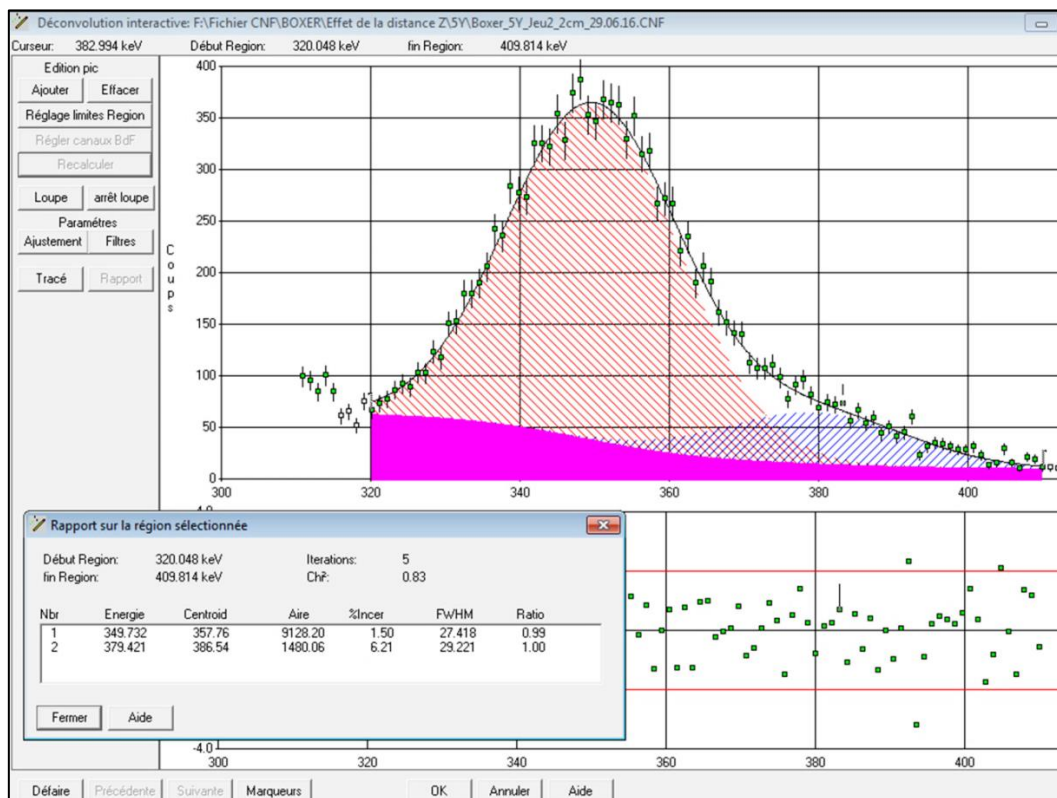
Déconvolution interactive: F:\Fichier CNF\BOXER\Effet de la distance Z\5Y\Boxer_5Y_Jeu2_2cm_29.06.16.CNF

Curseur: 382.994 keV Début Region: 320.048 keV fin Region: 409.814 keV

Edition pic
Ajouter Effacer
Réglage limites Region
Régler canaux BdF
Recalculer
Loupe arrêt loupe
Paramétres
Ajustement Filtres
Tracé Rapport

Coups

400
350
300
250
200
150
100
50
0
300 320 340 360 380 400

Rapport sur la région sélectionnée

Début Region: 320.048 keV Iterations: 5
fin Region: 409.814 keV Chi²: 0.83

| Nbr | Energie | Centroid | Aire | %Incer | FWHM | Ratio |
|---|---|---|---|---|---|---|
| 1 | 349.732 | 357.76 | 9128.20 | 1.50 | 27.418 | 0.99 |
| 2 | 379.421 | 386.54 | 1480.06 | 6.21 | 29.221 | 1.00 |

Fermer Aide

4.0
-4.0
300 320 340 360 380 400

Défaire Précédente Suivante Marqueurs OK Annuler Aide